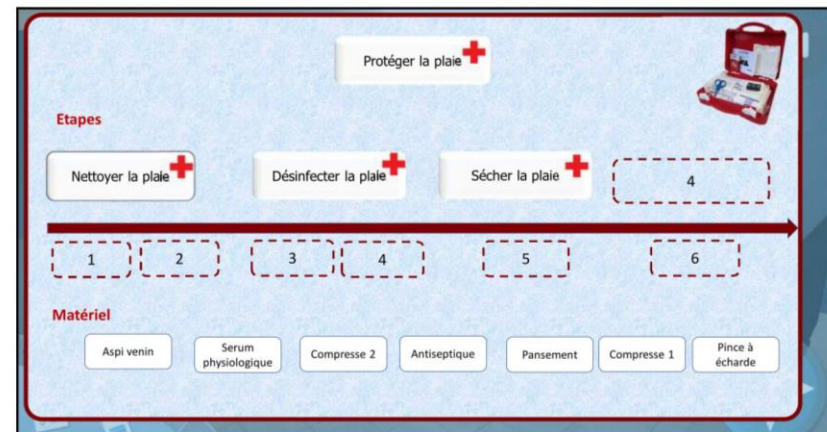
Protéger la plaie

Etapes

Nettoyer la plaie

Désinfecter la plaie

Sécher la plaie

4

1

2

3

4

5

6

Matériel

Aspi venin

Serum physiologique

Compresse 2

Antiseptique

Pansement

Compresse 1

Pince à écharde